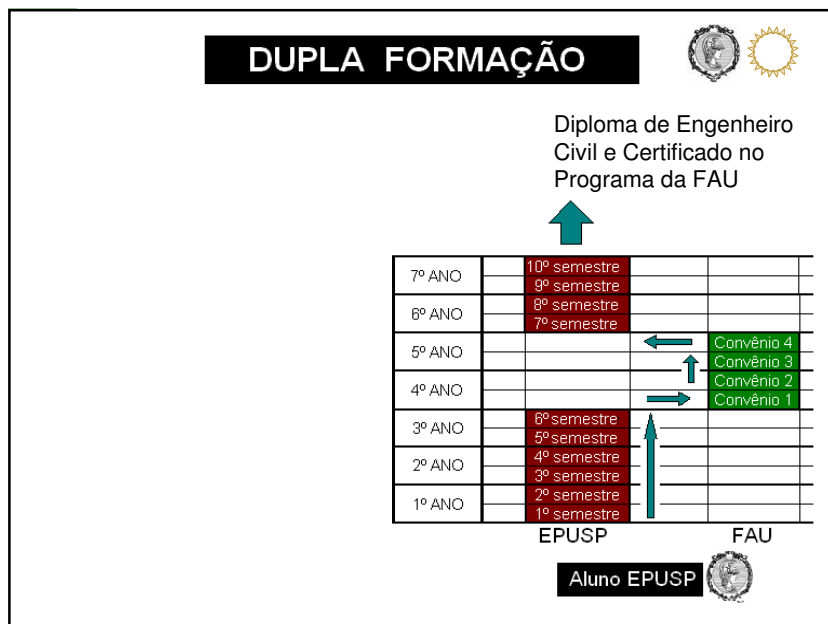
DUPLA FORMAÇÃO

Diploma de Engenheiro Civil e Certificado no Programa da FAU

| | EPUSP | | FAU |
|---|---|---|---|
| 7º ANO | 10º semestre<br>9º semestre | | |
| 6º ANO | 8º semestre<br>7º semestre | | |
| 5º ANO | | | Convênio 4<br>Convênio 3 |
| 4º ANO | | | Convênio 2<br>Convênio 1 |
| 3º ANO | 6º semestre<br>5º semestre | | |
| 2º ANO | 4º semestre<br>3º semestre | | |
| 1º ANO | 2º semestre<br>1º semestre | | |

EPUSP FAU

Aluno EPUSP